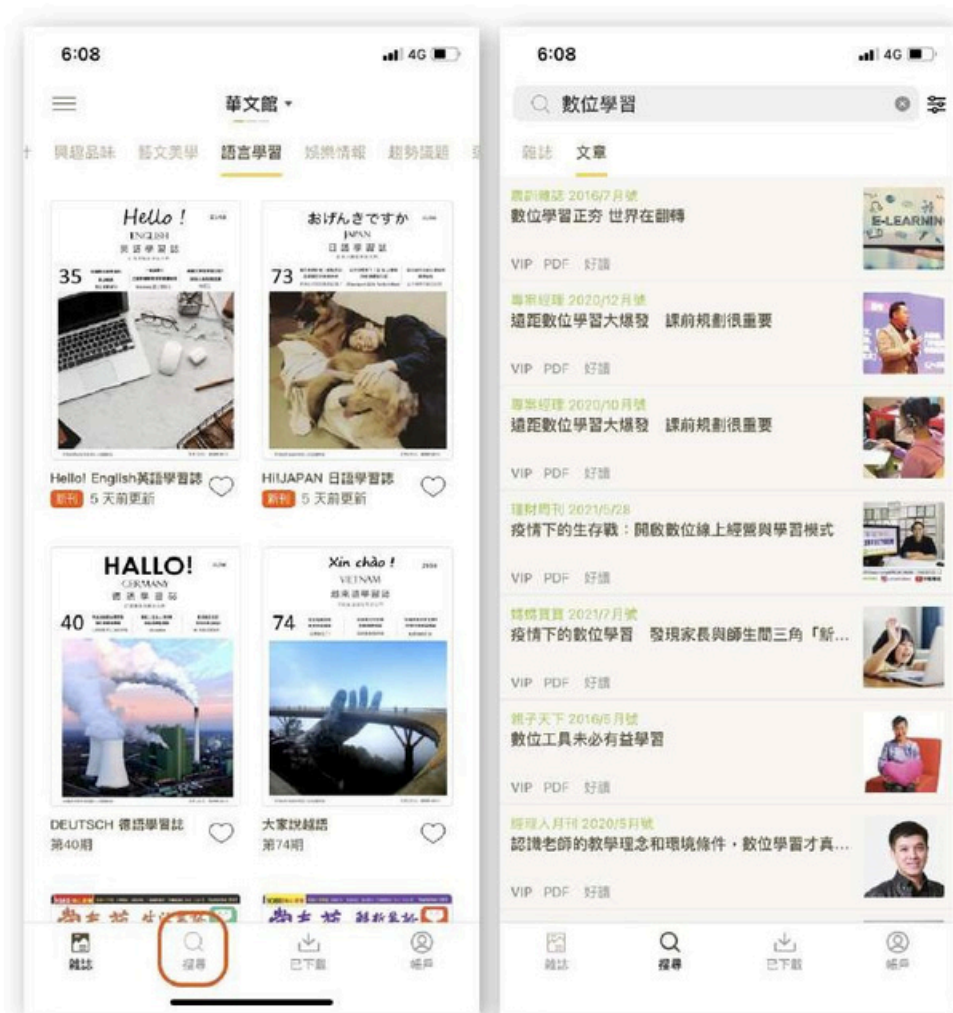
6:08

4G

華文館

興趣品味　藝文美學　語言學習　娛樂情報　趨勢議題

Hello!
ENGLISH
英語學習誌
35

おげんきですか
JAPAN
日語學習誌
73

Hello! English英語學習誌
新刊 5 天前更新

HiJAPAN 日語學習誌
新刊 5 天前更新

HALLO!
GERMANY
德語學習誌
40

Xin chào!
VIETNAM
越南語學習誌
74

DEUTSCH 德語學習誌
第40期

大家說越語
第74期

雜誌　探尋　已下載　帳戶

6:08

4G

數位學習

雜誌　文章

農訓雜誌 2016/7月號
數位學習正夯 世界在翻轉
VIP PDF 好讀

E-LEARNING

專案經理 2020/12月號
遠距數位學習大爆發　課前規劃很重要
VIP PDF 好讀

專案經理 2020/10月號
遠距數位學習大爆發　課前規劃很重要
VIP PDF 好讀

理財周刊 2021/5/28
疫情下的生存戰：開啟數位線上經營與學習模式
VIP PDF 好讀

媽媽寶寶 2021/7月號
疫情下的數位學習　發現家長與師生間三角「新...
VIP PDF 好讀

親子天下 2016/5月號
數位工具未必有益學習
VIP PDF 好讀

經理人月刊 2020/5月號
認識老師的教學理念和環境條件，數位學習才真...
VIP PDF 好讀

雜誌　探尋　已下載　帳戶